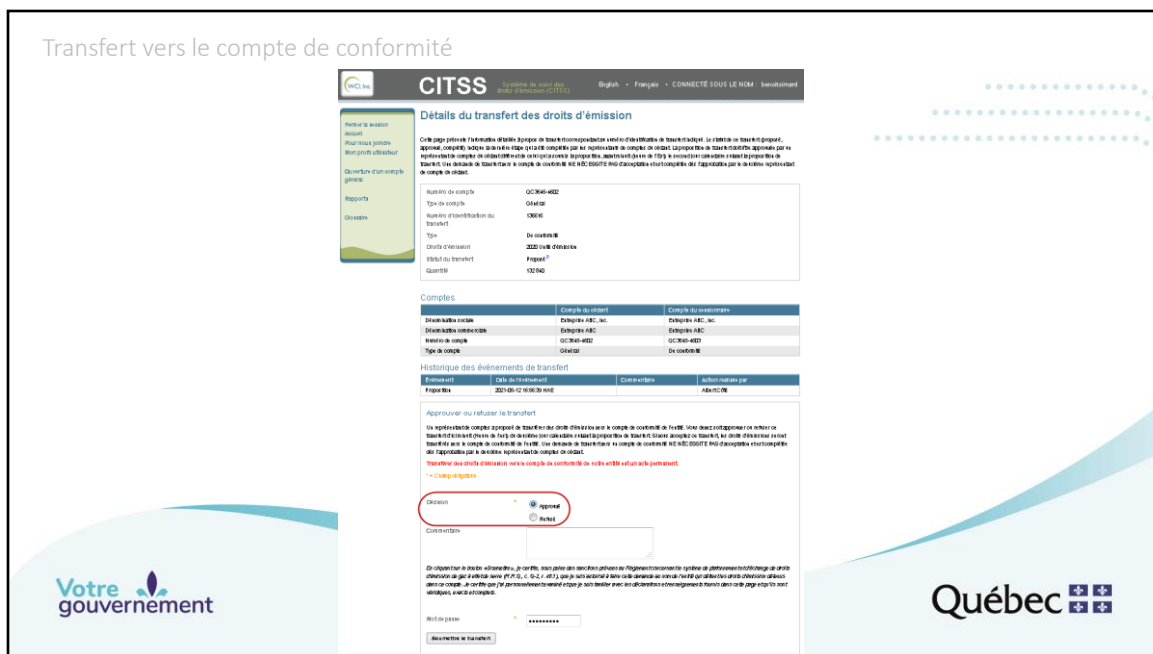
Transfert vers le compte de conformité

WCI, inc.

CITSS Système de suivi des droits d'émission (CITSS)

English • Français • CONNECTÉ SOUS LE NOM : benoitsimard

Fermer la session
Accueil
Pour nous joindre
Mon profil utilisateur

Ouverture d'un compte général

Rapports

Glossaire

Détails du transfert des droits d'émission

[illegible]

| Numéro de compte | QC3645-4602 |
|---|---|
| Type de compte | Général |
| Numéro d'identification du transfert | 136616 |
| Type | De conformité |
| Droits d'émission | 2020 Unité d'émission |
| Statut du transfert | Proposé |
| Quantité | 132 843 |

Comptes

| | Compte du cédant | Compte du cessionnaire |
|---|---|---|
| Dénomination sociale | Entreprise ABC, inc. | Entreprise ABC, inc. |
| Dénomination commerciale | Entreprise ABC | Entreprise ABC |
| Numéro de compte | QC3645-4602 | QC3645-4603 |
| Type de compte | Général | De conformité |

Historique des événements de transfert

| Événement | Date de l'événement | Commentaire | Action réalisée par |
|---|---|---|---|
| Proposition | 2021-08-12 16:50:39 HAE | | AlbertC09 |

Approuver ou refuser le transfert

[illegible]

Transférer des droits d'émission vers le compte de conformité de votre entité est un acte permanent.

* = Champ obligatoire

Décision * Approuvé Refusé

Commentaire

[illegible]

Mot de passe * ••••••••••

Soumettre le transfert

Votre gouvernement

Québec